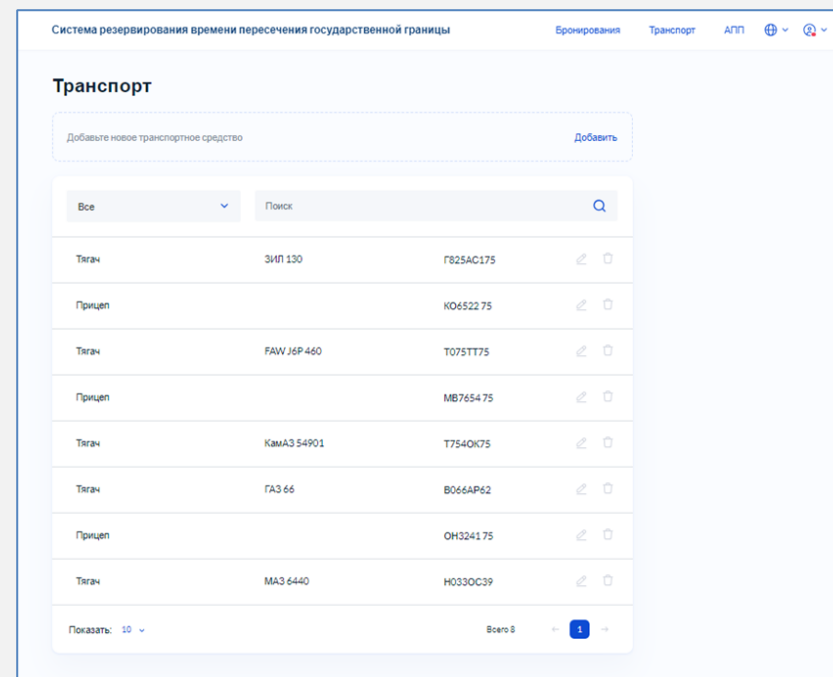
Система резервирования времени пересечения государственной границы

Бронирования Транспорт АПП

Транспорт

Добавьте новое транспортное средство

Добавить

Все

Поиск

| | | |
|---|---|---|
| Тягач | ЗИЛ 130 | Г825АС175 |
| Прицеп | | КО6522 75 |
| Тягач | FAW J6P 460 | Т075ТТ75 |
| Прицеп | | МВ7654 75 |
| Тягач | КамАЗ 54901 | Т754ОК75 |
| Тягач | ГАЗ 66 | В066АР62 |
| Прицеп | | ОН3241 75 |
| Тягач | МАЗ 6440 | Н033ОС39 |

Показать: 10

Всего 8

1